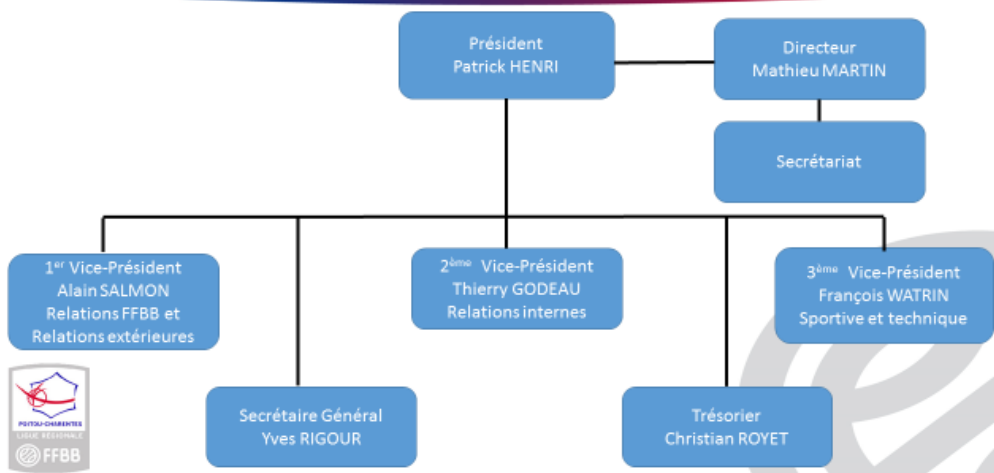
Président
Patrick HENRI

Directeur
Mathieu MARTIN

Secrétariat

1$^{er}$ Vice-Président
Alain SALMON
Relations FFBB et
Relations extérieures

2$^{ème}$ Vice-Président
Thierry GODEAU
Relations internes

3$^{ème}$ Vice-Président
François WATRIN
Sportive et technique

Secrétaire Général
Yves RIGOUR

Trésorier
Christian ROYET

POITOU-CHARENTES
LIGUE RÉGIONALE
FFBB